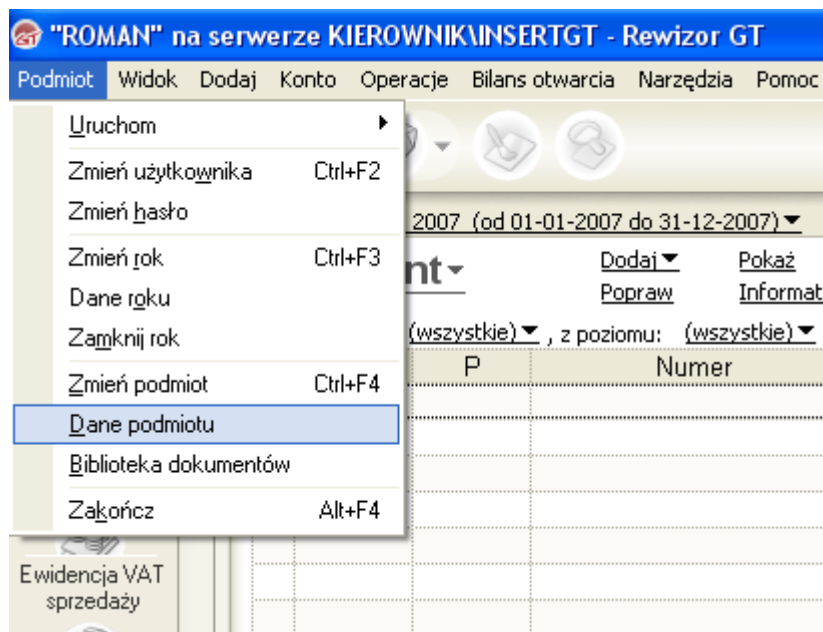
"ROMAN" na serwerze KIEROWNIK\INSERTGT - Rewizor GT

Podmiot Widok Dodaj Konto Operacje Bilans otwarcia Narzędzia Pomoc

Uruchom
Zmień użytkownika Ctrl+F2
Zmień hasło
Zmień rok Ctrl+F3
Dane roku
Zamknij rok
Zmień podmiot Ctrl+F4
Dane podmiotu
Biblioteka dokumentów
Zakończ Alt+F4

2007 (od 01-01-2007 do 31-12-2007)▼
nt▾
Dodaj▼ Pokaż
Popraw Informat
(wszystkie)▼ , z poziomu: (wszystkie)▼
P | Numer

Ewidencja VAT sprzedaży